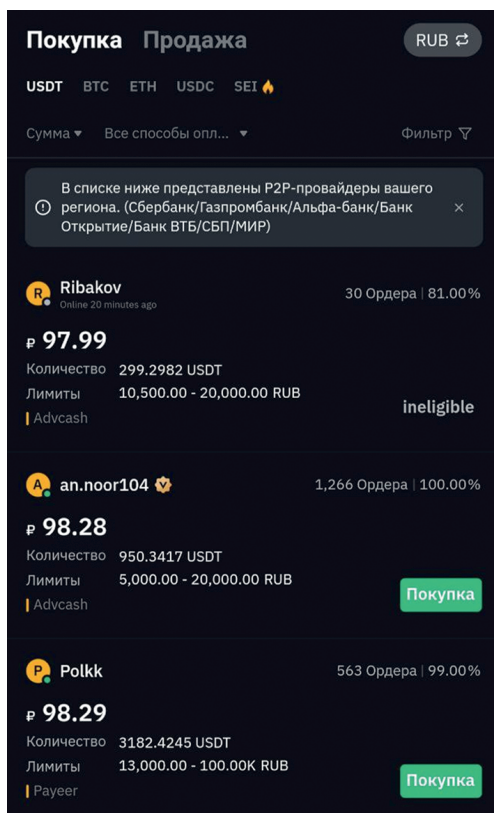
Покупка Продажа RUB ⇄

USDT BTC ETH USDC SEI

Сумма ▾ Все способы опл... ▾ Фильтр

В списке ниже представлены P2P-провайдеры вашего региона. (Сбербанк/Газпромбанк/Альфа-банк/Банк Открытие/Банк ВТБ/СБП/МИР) ×

R Ribakov
Online 20 minutes ago
30 Ордера | 81.00%

₽ 97.99

Количество 299.2982 USDT
Лимиты 10,500.00 - 20,000.00 RUB
Advcash
ineligible

A an.noor104
1,266 Ордера | 100.00%

₽ 98.28

Количество 950.3417 USDT
Лимиты 5,000.00 - 20,000.00 RUB
Advcash
Покупка

P Polkk
563 Ордера | 99.00%

₽ 98.29

Количество 3182.4245 USDT
Лимиты 13,000.00 - 100.00K RUB
Payeer
Покупка